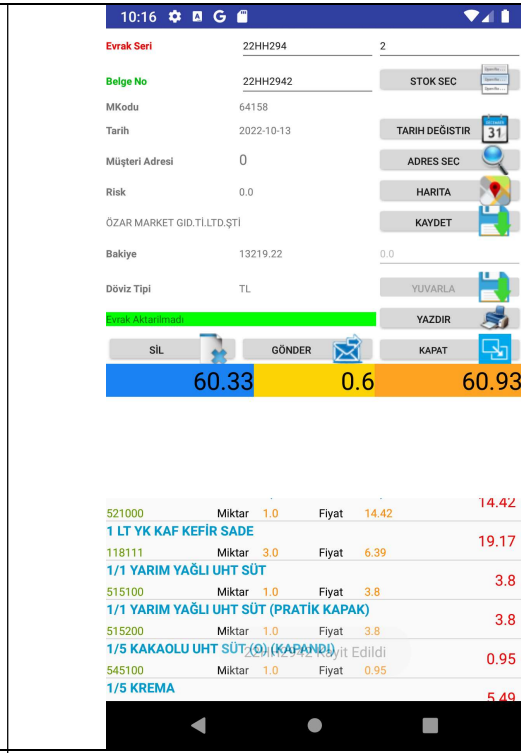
10:16

Evrak Seri 22HH294 2

Belge No 22HH2942 STOK SEC

MKodu 64158

Tarih 2022-10-13 TARIH DEĞISTIR 31

Müşteri Adresi 0 ADRES SEC

Risk 0.0 HARITA

ÖZAR MARKET GID.Tİ.LTD.ŞTİ KAYDET

Bakiye 13219.22 0.0

Döviz Tipi TL YUVARLA

Evrak Aktarilmadı YAZDIR

SİL GÖNDER KAPAT

60.33 0.6 60.93

521000 Miktar 1.0 Fiyat 14.42 14.42

1 LT YK KAF KEFİR SADE
118111 Miktar 3.0 Fiyat 6.39 19.17

1/1 YARIM YAĞLI UHT SÜT
515100 Miktar 1.0 Fiyat 3.8 3.8

1/1 YARIM YAĞLI UHT SÜT (PRATİK KAPAK)
515200 Miktar 1.0 Fiyat 3.8 3.8

1/5 KAKAOLU UHT SÜT (O) (KAPANDI)
545100 Miktar 1.0 Fiyat 0.95 0.95

22HH2942 Kayit Edildi

1/5 KREMA
5.49